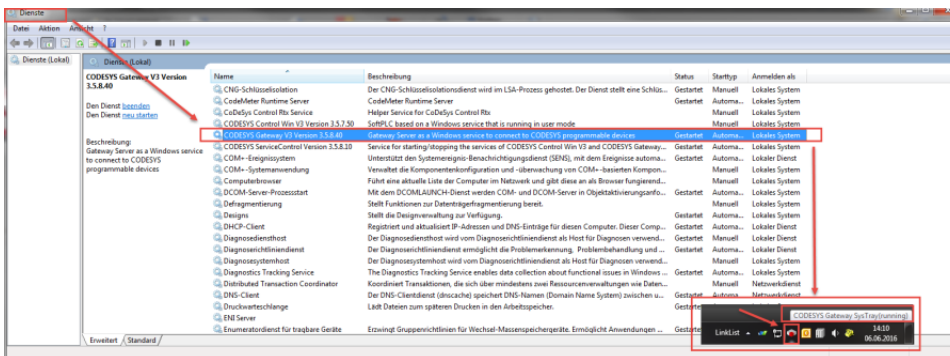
Dienste

Datei Aktion Ansicht ?

Dienste (Lokal)

Dienste (Lokal)

CODESYS Gateway V3 Version 3.5.8.40

Den Dienst beenden
Den Dienst neu starten

Beschreibung:
Gateway Server as a Windows service to connect to CODESYS programmable devices

| Name | Beschreibung | Status | Starttyp | Anmelden als |
|---|---|---|---|---|
| CNG-Schlüsselisolation | Der CNG-Schlüsselisolationsdienst wird im LSA-Prozess gehostet. Der Dienst stellt eine Schlüs... | Gestartet | Manuell | Lokales System |
| CodeMeter Runtime Server | CodeMeter Runtime Server | Gestartet | Automa... | Lokales System |
| CoDeSys Control Rtx Service | Helper Service for CoDeSys Control Rtx | | Manuell | Lokales System |
| CODESYS Control Win V3 Version 3.5.7.50 | SoftPLC based on a Windows service that is running in user mode | | Manuell | Lokales System |
| CODESYS Gateway V3 Version 3.5.8.40 | Gateway Server as a Windows service to connect to CODESYS programmable devices | Gestartet | Automa... | Lokales System |
| CODESYS ServiceControl Version 3.5.8.10 | Service for starting/stopping the services of CODESYS Control Win V3 and CODESYS Gateway... | Gestartet | Automa... | Lokales System |
| COM+-Ereignissystem | Unterstützt den Systemereignis-Benachrichtigungsdienst (SENS), mit dem Ereignisse automa... | Gestartet | Automa... | Lokaler Dienst |
| COM+-Systemanwendung | Verwaltet die Komponentenkonfiguration und -überwachung von COM+-basierten Kompon... | | Manuell | Lokales System |
| Computerbrowser | Führt eine aktuelle Liste der Computer im Netzwerk und gibt diese an als Browser festgelegt... | | Manuell | Lokales System |
| DCOM-Server-Prozessstart | Mit dem DCOMLAUNCH-Dienst werden COM- und DCOM-Server in Objektaktivierungsanfo... | Gestartet | Automa... | Lokales System |
| Defragmentierung | Stellt Funktionen zur Datenträgerfragmentierung bereit. | | Manuell | Lokales System |
| Designs | Stellt die Designverwaltung zur Verfügung. | Gestartet | Automa... | Lokales System |
| DHCP-Client | Registriert und aktualisiert IP-Adressen und DNS-Einträge für diesen Computer. Dieser Comp... | Gestartet | Automa... | Lokaler Dienst |
| Diagnosediensthost | Der Diagnosediensthost wird vom Diagnoserichtliniendienst als Host für Diagnosen verwend... | Gestartet | Manuell | Lokaler Dienst |
| Diagnoserichtliniendienst | Der Diagnoserichtliniendienst ermöglicht die Problemerkennung, Problembehandlung und ... | Gestartet | Automa... | Lokaler Dienst |
| Diagnosesystemhost | Der Diagnosesystemhost wird vom Diagnoserichtliniendienst als Host für Diagnosen verwend... | Gestartet | Manuell | Lokales System |
| Diagnostics Tracking Service | The Diagnostics Tracking Service enables data collection about functional issues in Windows ... | Gestartet | Automa... | Lokales System |
| Distributed Transaction Coordinator | Koordiniert Transaktionen, die sich über mindestens zwei Ressourcenverwaltungen wie Daten... | | Manuell | Netzwerkdienst |
| DNS-Client | Der DNS-Clientdienst (dnscache) speichert DNS-Namen (Domain Name System) zwischen u... | Gestartet | Automa... | Netzwerkdienst |
| Druckwarteschlange | Lädt Dateien zum späteren Drucken in den Arbeitsspeicher. | | | |
| ENI Server | | | | |
| Enumeratordienst für tragbare Geräte | Erzwingt Gruppenrichtlinien für Wechsel-Massenspeichergeräte. Ermöglicht Anwendungen ... | Gestartet | | |

Erweitert Standard

CODESYS Gateway SysTray(running)
LinkList
14:10
06.06.2016